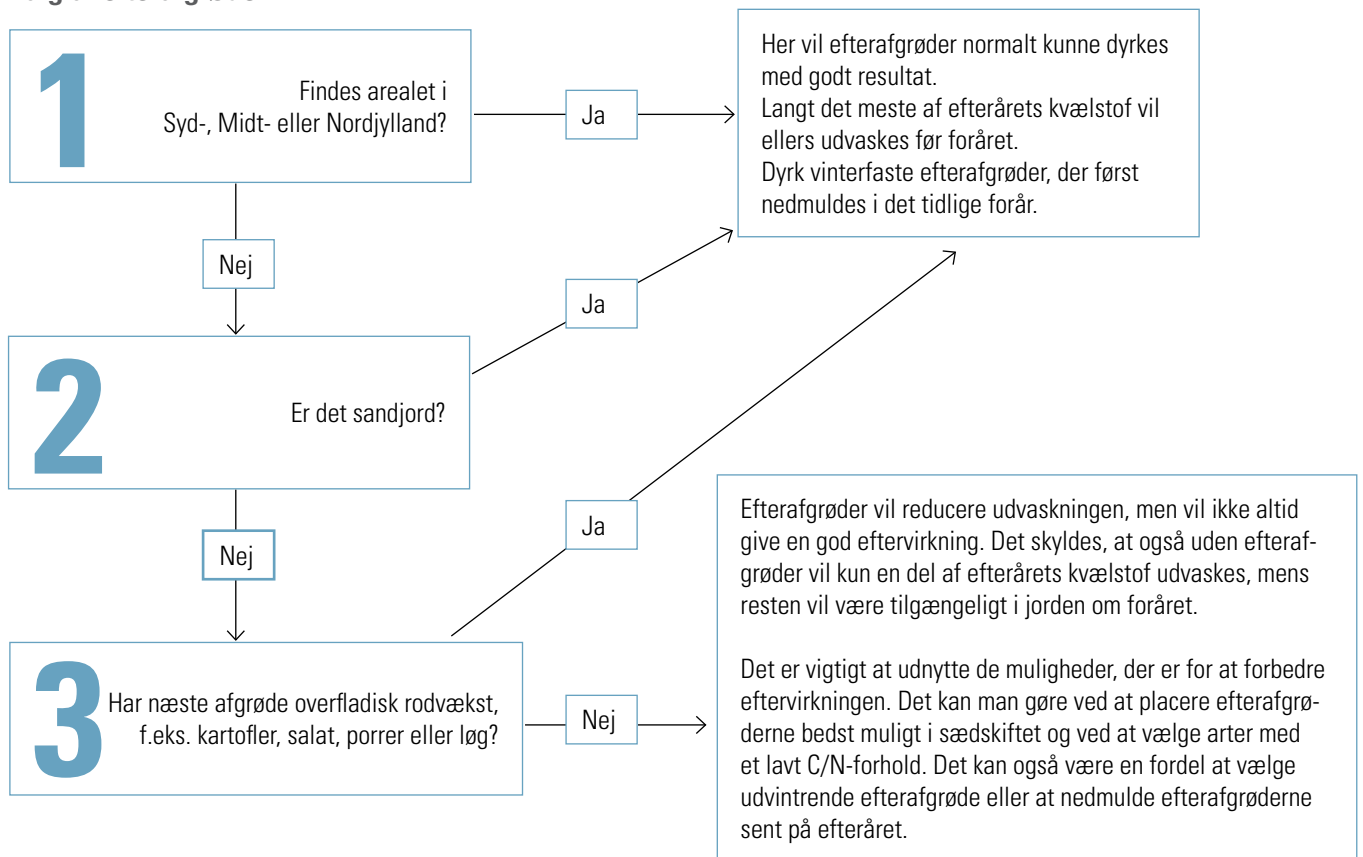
1

Findes arealet i Syd-, Midt- eller Nordjylland?

Ja

Her vil efterafgrøder normalt kunne dyrkes med godt resultat.
Langt det meste af efterårets kvælstof vil ellers udvaskes før foråret.
Dyrk vinterfaste efterafgrøder, der først nedmuldes i det tidlige forår.

Nej

Ja

2

Er det sandjord?

Nej

Ja

Efterafgrøder vil reducere udvaskningen, men vil ikke altid give en god eftervirkning. Det skyldes, at også uden efterafgrøder vil kun en del af efterårets kvælstof udvaskes, mens resten vil være tilgængeligt i jorden om foråret.

Det er vigtigt at udnytte de muligheder, der er for at forbedre eftervirkningen. Det kan man gøre ved at placere efterafgrøderne bedst muligt i sædskiftet og ved at vælge arter med et lavt C/N-forhold. Det kan også være en fordel at vælge udvintrende efterafgrøde eller at nedmulde efterafgrøderne sent på efteråret.

3

Har næste afgrøde overfladisk rodvækst, f.eks. kartofler, salat, porrer eller løg?

Nej